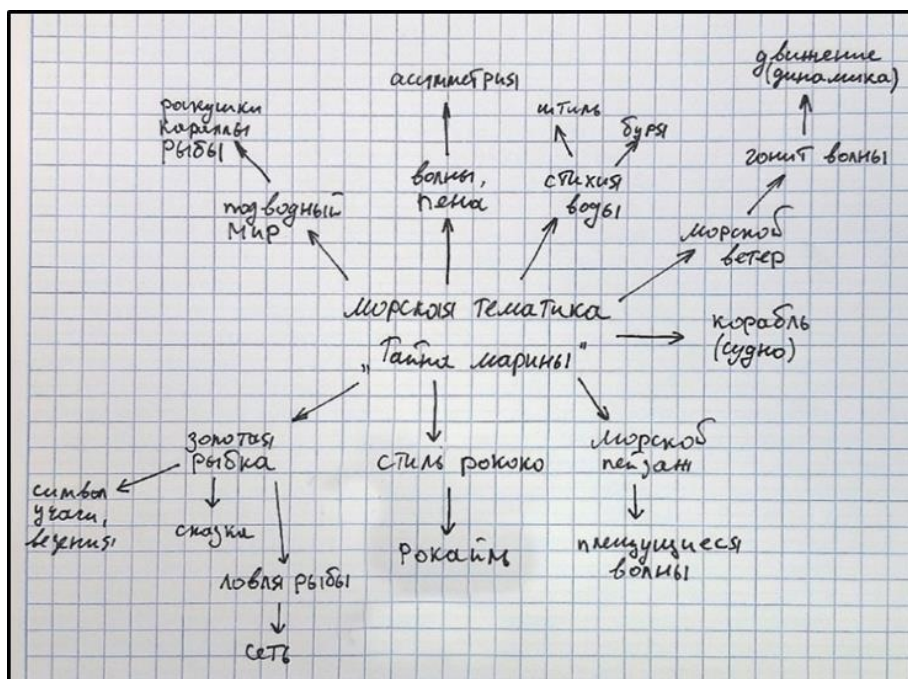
движение (динамика)

ассиметрия

ракушки кораллы рыбы

штиль

буря

гонит волны

волны, пена

стихия воды

подводный мир

морской ветер

Морская тематика „Тайна марины"

корабль (судно)

золотая рыбка

стиль рококо

морской пейзаж

символ удачи, везения

сказка

ловля рыбы

Рокайль

плещущиеся волны

сеть